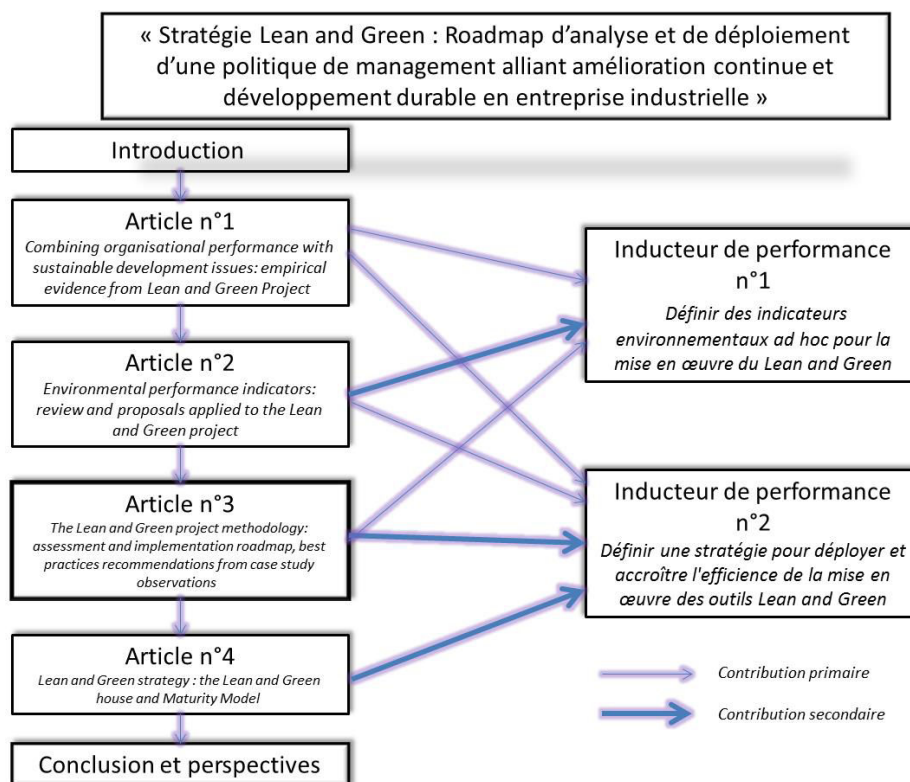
« Stratégie Lean and Green : Roadmap d'analyse et de déploiement d'une politique de management alliant amélioration continue et développement durable en entreprise industrielle »

Introduction

Article n°1
*Combining organisational performance with sustainable development issues: empirical evidence from Lean and Green Project*

Article n°2
*Environmental performance indicators: review and proposals applied to the Lean and Green project*

Article n°3
*The Lean and Green project methodology: assessment and implementation roadmap, best practices recommendations from case study observations*

Article n°4
*Lean and Green strategy : the Lean and Green house and Maturity Model*

Conclusion et perspectives

Inducteur de performance n°1
*Définir des indicateurs environnementaux ad hoc pour la mise en œuvre du Lean and Green*

Inducteur de performance n°2
*Définir une stratégie pour déployer et accroître l'efficience de la mise en œuvre des outils Lean and Green*

*Contribution primaire*

*Contribution secondaire*